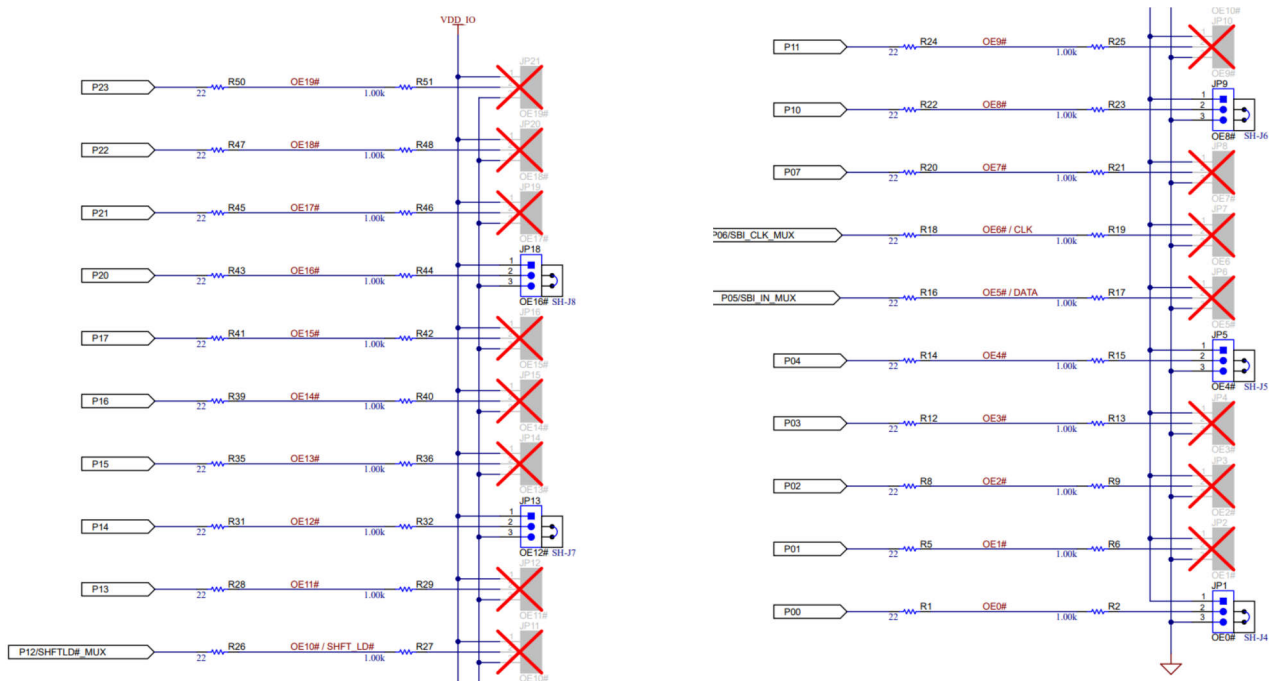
VDD_IO

P23 R50 22 OE19# R51 1.00k JP21 OE19#
P22 R47 22 OE18# R48 1.00k JP20 OE18#
P21 R45 22 OE17# R46 1.00k JP19 OE17#
P20 R43 22 OE16# R44 1.00k JP18 1 2 3 OE16# SH-J8
P17 R41 22 OE15# R42 1.00k JP16 OE15#
P16 R39 22 OE14# R40 1.00k JP15 OE14#
P15 R35 22 OE13# R36 1.00k JP14 OE13#
P14 R31 22 OE12# R32 1.00k JP13 1 2 3 OE12# SH-J7
P13 R28 22 OE11# R29 1.00k JP12 OE11#
P12/SHFTLD#_MUX R26 22 OE10# / SHFT_LD# R27 1.00k JP11 OE10#

OE10# JP10
P11 R24 22 OE9# R25 1.00k OE9#
JP9
P10 R22 22 OE8# R23 1.00k 1 2 3 OE8# SH-J6
JP8
P07 R20 22 OE7# R21 1.00k OE7#
JP7
P06/SBI_CLK_MUX R18 22 OE6# / CLK R19 1.00k OE6
JP6
P05/SBI_IN_MUX R16 22 OE5# / DATA R17 1.00k OE5#
JP5
P04 R14 22 OE4# R15 1.00k 1 2 3 OE4# SH-J5
JP4
P03 R12 22 OE3# R13 1.00k OE3#
JP3
P02 R8 22 OE2# R9 1.00k OE2#
JP2
P01 R5 22 OE1# R6 1.00k OE1#
JP1
P00 R1 22 OE0# R2 1.00k 1 2 3 OE0# SH-J4